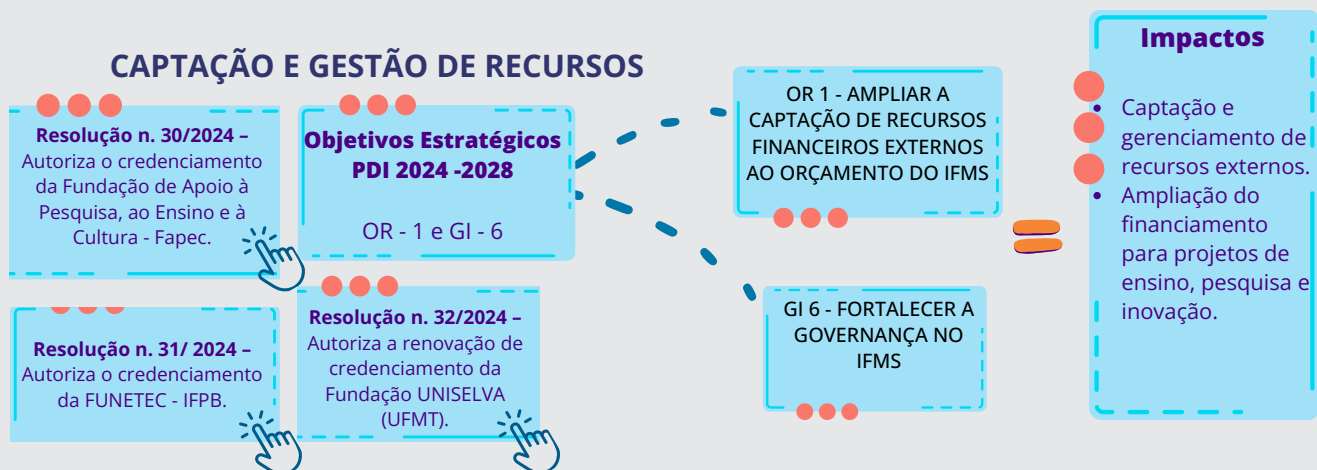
CAPTAÇÃO E GESTÃO DE RECURSOS

Resolução n. 30/2024 – Autoriza o credenciamento da Fundação de Apoio à Pesquisa, ao Ensino e à Cultura - Fapec.

Objetivos Estratégicos PDI 2024 -2028

OR - 1 e GI - 6

Resolução n. 31/ 2024 – Autoriza o credenciamento da FUNETEC - IFPB.

Resolução n. 32/2024 – Autoriza a renovação de credenciamento da Fundação UNISELVA (UFMT).

OR 1 - AMPLIAR A CAPTAÇÃO DE RECURSOS FINANCEIROS EXTERNOS AO ORÇAMENTO DO IFMS

GI 6 - FORTALECER A GOVERNANÇA NO IFMS

Impactos

- Captação e gerenciamento de recursos externos.
- Ampliação do financiamento para projetos de ensino, pesquisa e inovação.